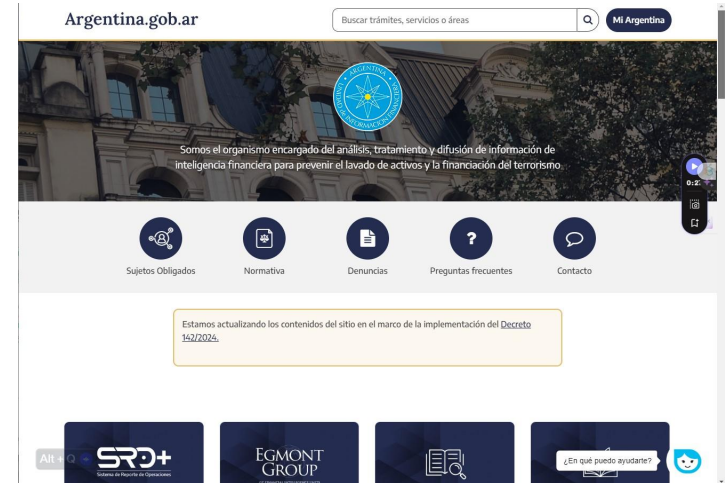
Argentina.gob.ar

Buscar trámites, servicios o áreas

Mi Argentina

ARGENTINA UNIDAD DE INFORMACIÓN FINANCIERA

Somos el organismo encargado del análisis, tratamiento y difusión de información de inteligencia financiera para prevenir el lavado de activos y la financiación del terrorismo.

0:2

Sujetos Obligados

Normativa

Denuncias

Preguntas frecuentes

Contacto

Estamos actualizando los contenidos del sitio en el marco de la implementación del Decreto 142/2024.

Alt + Q

SRO+

Sistema de Reporte de Operaciones

EGMONT GROUP

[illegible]

¿En qué puedo ayudarte?